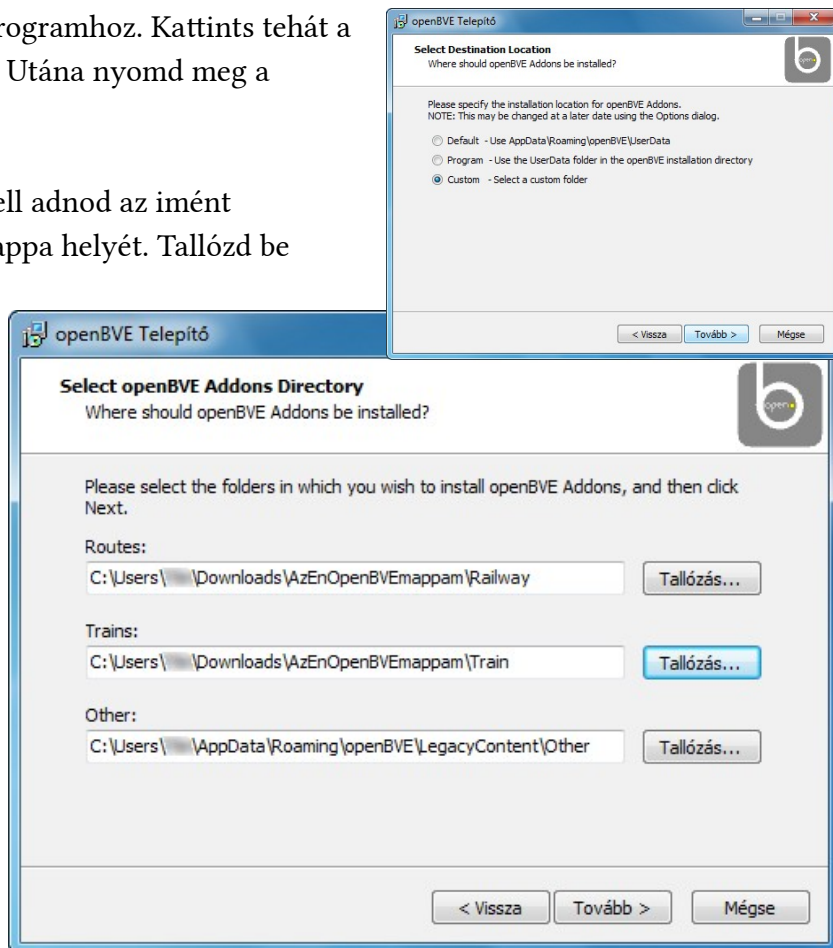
rogramhoz. Kattints tehát a Utána nyomd meg a

ell adnod az imént appa helyét. Tallózd be

openBVE Telepítő

Select Destination Location
Where should openBVE Addons be installed?

Please specify the installation location for openBVE Addons.
NOTE: This may be changed at a later date using the Options dialog.

Default - Use AppData\Roaming\openBVE\UserData

Program - Use the UserData folder in the openBVE installation directory

Custom - Select a custom folder

< Vissza | Tovább > | Mégse

openBVE Telepítő

Select openBVE Addons Directory
Where should openBVE Addons be installed?

open

Please select the folders in which you wish to install openBVE Addons, and then click Next.

Routes:
C:\Users\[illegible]\Downloads\AzEnOpenBVEmappam\Railway
Tallózás...

Trains:
C:\Users\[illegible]\Downloads\AzEnOpenBVEmappam\Train
Tallózás...

Other:
C:\Users\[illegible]\AppData\Roaming\openBVE\LegacyContent\Other
Tallózás...

< Vissza | Tovább > | Mégse